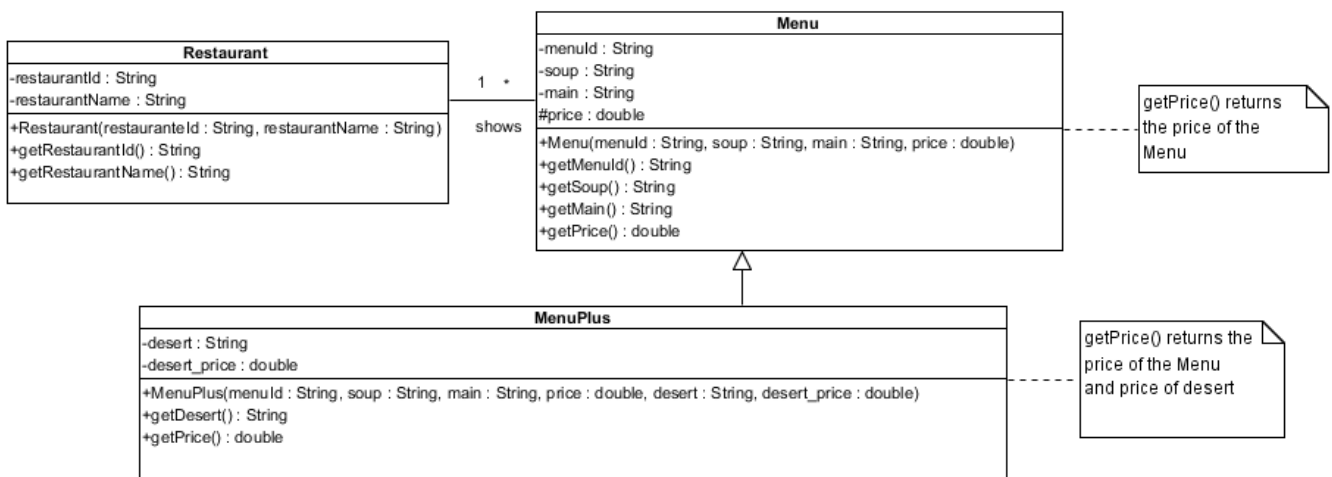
Restaurant
-restaurantId : String
-restaurantName : String
+Restaurant(restauranteId : String, restaurantName : String)
+getRestaurantId() : String
+getRestaurantName() : String

1 *
shows

Menu
-menuId : String
-soup : String
-main : String
#price : double
+Menu(menuId : String, soup : String, main : String, price : double)
+getMenuId() : String
+getSoup() : String
+getMain() : String
+getPrice() : double

getPrice() returns the price of the Menu

MenuPlus
-desert : String
-desert_price : double
+MenuPlus(menuId : String, soup : String, main : String, price : double, desert : String, desert_price : double)
+getDesert() : String
+getPrice() : double

getPrice() returns the price of the Menu and price of desert